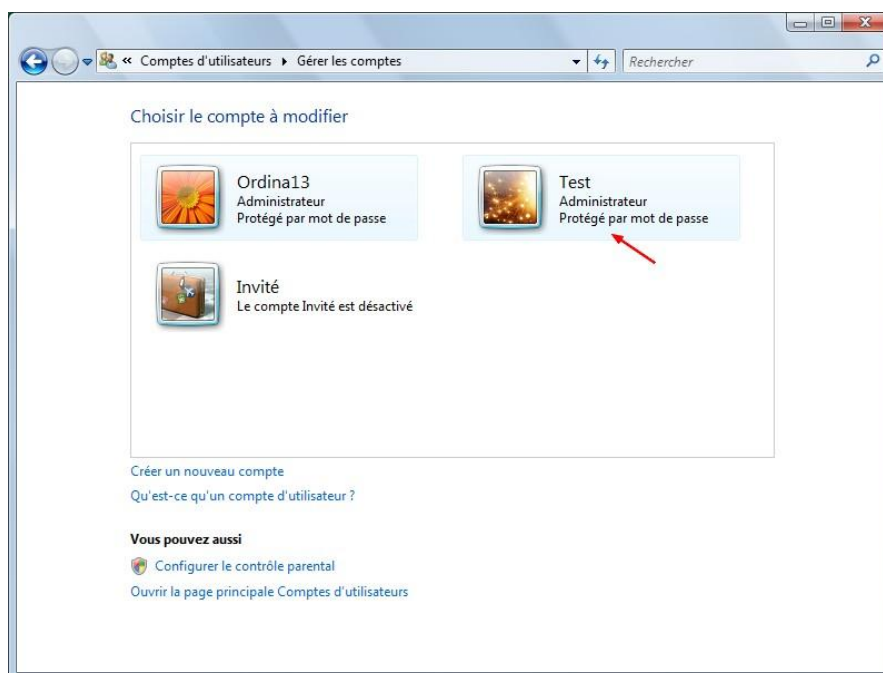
« Comptes d'utilisateurs ▸ Gérer les comptes

Rechercher

Choisir le compte à modifier

Ordina13
Administrateur
Protégé par mot de passe

Test
Administrateur
Protégé par mot de passe

Invité
Le compte Invité est désactivé

Créer un nouveau compte

Qu'est-ce qu'un compte d'utilisateur ?

Vous pouvez aussi

Configurer le contrôle parental

Ouvrir la page principale Comptes d'utilisateurs